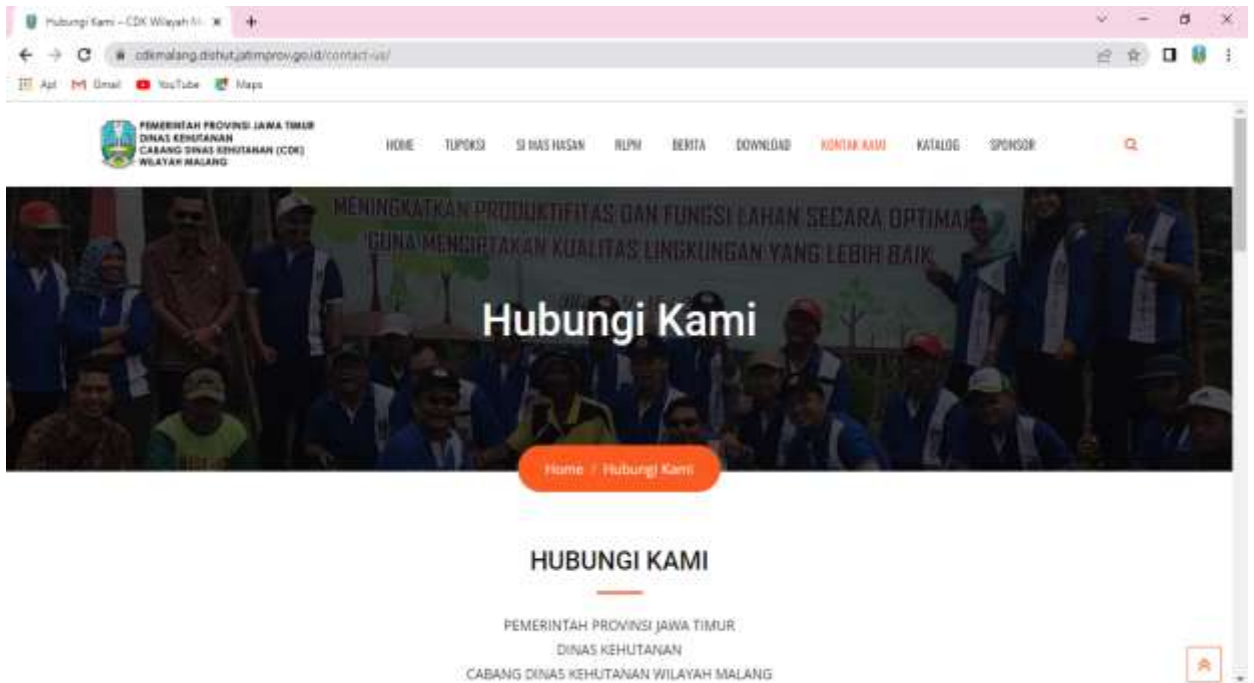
Hubungi Kami – CDK Wilayah M... ×

cdkmalang.dishut.jatimprov.go.id/contact-us/

Apl Gmail YouTube Maps

PEMERINTAH PROVINSI JAWA TIMUR
DINAS KEHUTANAN
CABANG DINAS KEHUTANAN (CDK)
WILAYAH MALANG

HOME TUPOKSI SI HAS HASAN RLPH BERITA DOWNLOAD KONTAK KAMI KATALOG SPONSOR

MENINGKATKAN PRODUKTIFITAS DAN FUNGSI LAHAN SECARA OPTIMAL GUNA MENCIPTAKAN KUALITAS LINGKUNGAN YANG LEBIH BAIK

Hubungi Kami

Home / Hubungi Kami

HUBUNGI KAMI

PEMERINTAH PROVINSI JAWA TIMUR
DINAS KEHUTANAN
CABANG DINAS KEHUTANAN WILAYAH MALANG